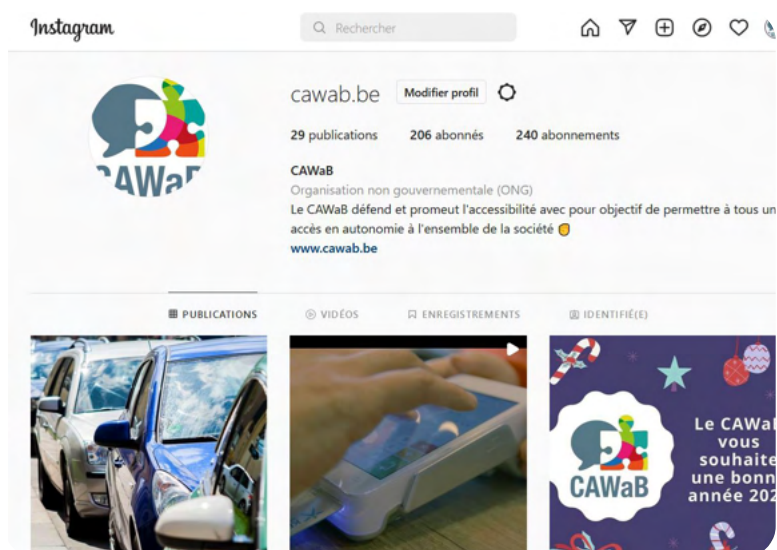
Instagram

Rechercher

cawab.be Modifier profil

29 publications 206 abonnés 240 abonnements

CAWaB
Organisation non gouvernementale (ONG)
Le CAWaB défend et promeut l'accessibilité avec pour objectif de permettre à tous un accès en autonomie à l'ensemble de la société
www.cawab.be

PUBLICATIONS VIDÉOS ENREGISTREMENTS IDENTIFIÉ(E)

CAWaB

Le CAWa vous souhaite une bonn année 202